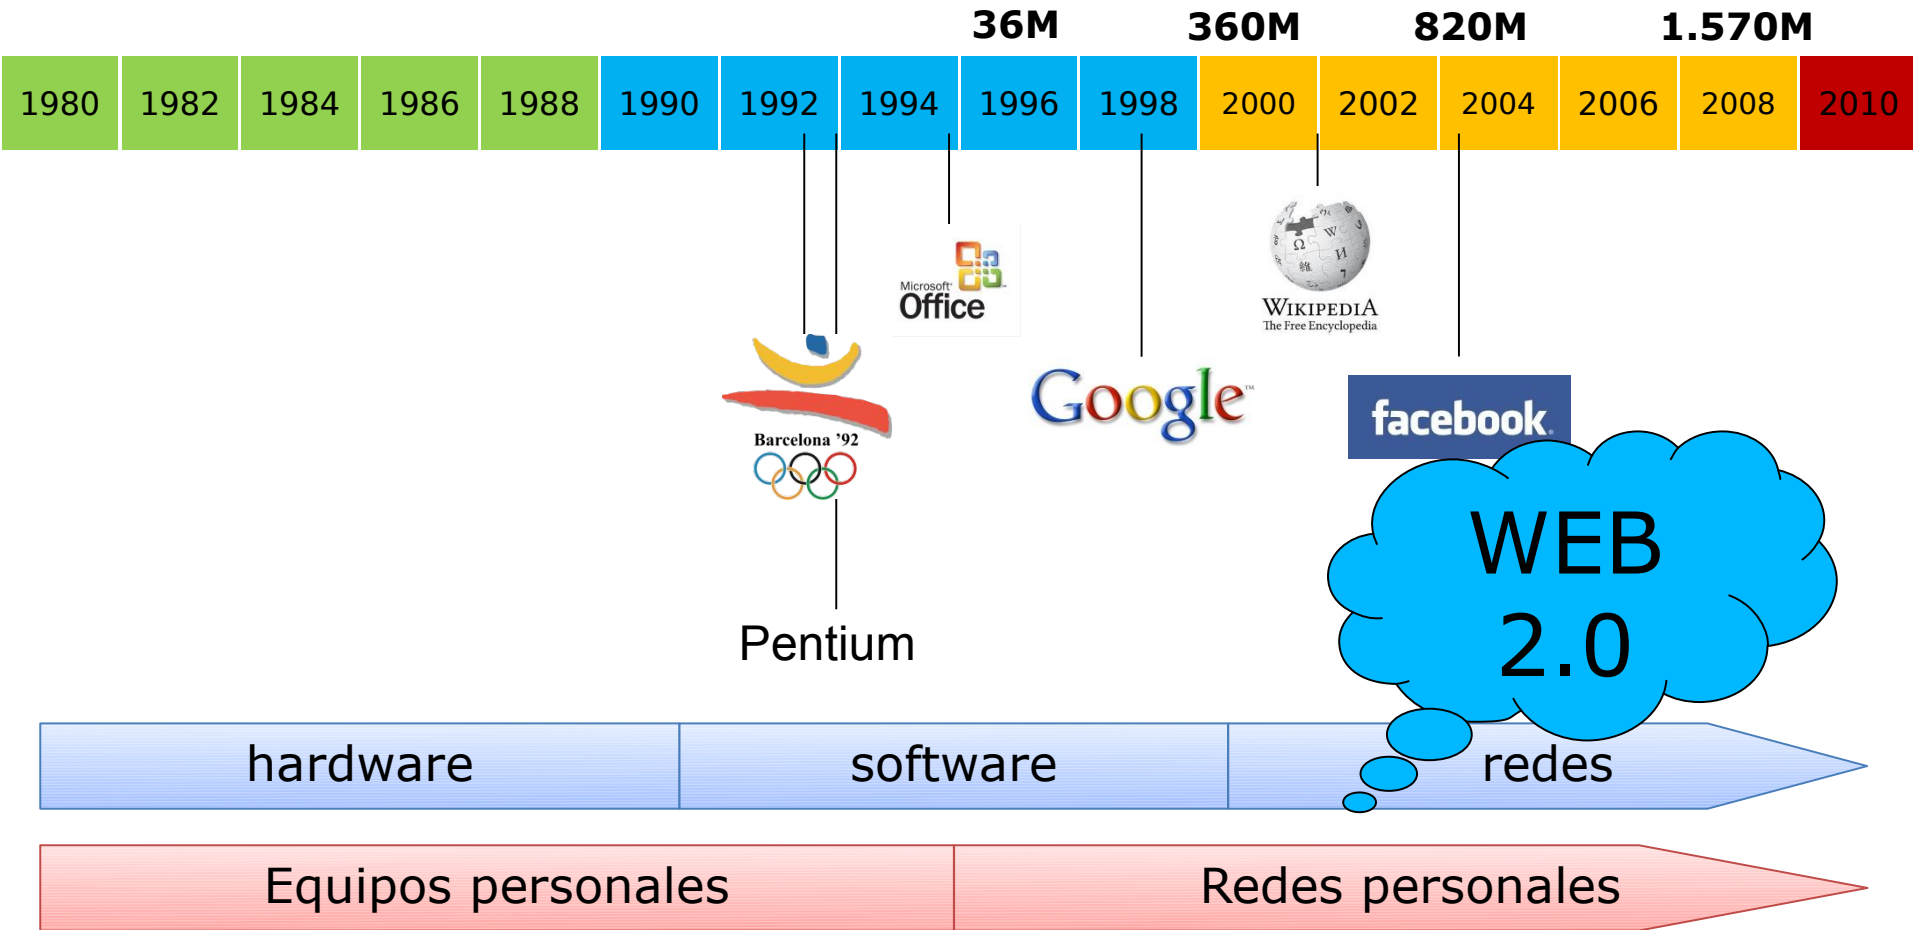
36M 360M 820M 1.570M

| 1980 | 1982 | 1984 | 1986 | 1988 | 1990 | 1992 | 1994 | 1996 | 1998 | 2000 | 2002 | 2004 | 2006 | 2008 | 2010 |
|---|---|---|---|---|---|---|---|---|---|---|---|---|---|---|---|

Microsoft Office

WIKIPEDIA
The Free Encyclopedia

Barcelona '92

Google

facebook

WEB 2.0

Pentium

hardware software redes

Equipos personales Redes personales